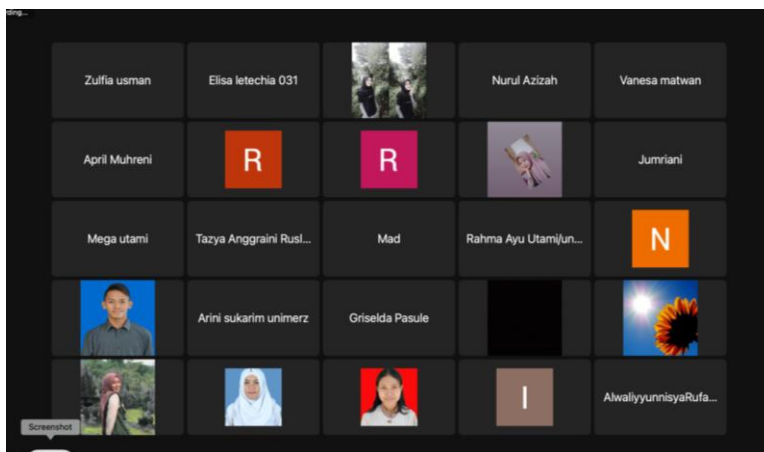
rding...

Zulfia usman

Elisa letechia 031

Nurul Azizah

Vanesa matwan

April Muhreni

R

R

Jumriani

Mega utami

Tazya Anggraini Rusl...

Mad

Rahma Ayu Utami/un...

N

Arini sukarim unimerz

Griselda Pasule

I

AlwaliyyunnisyaRufa...

Screenshot